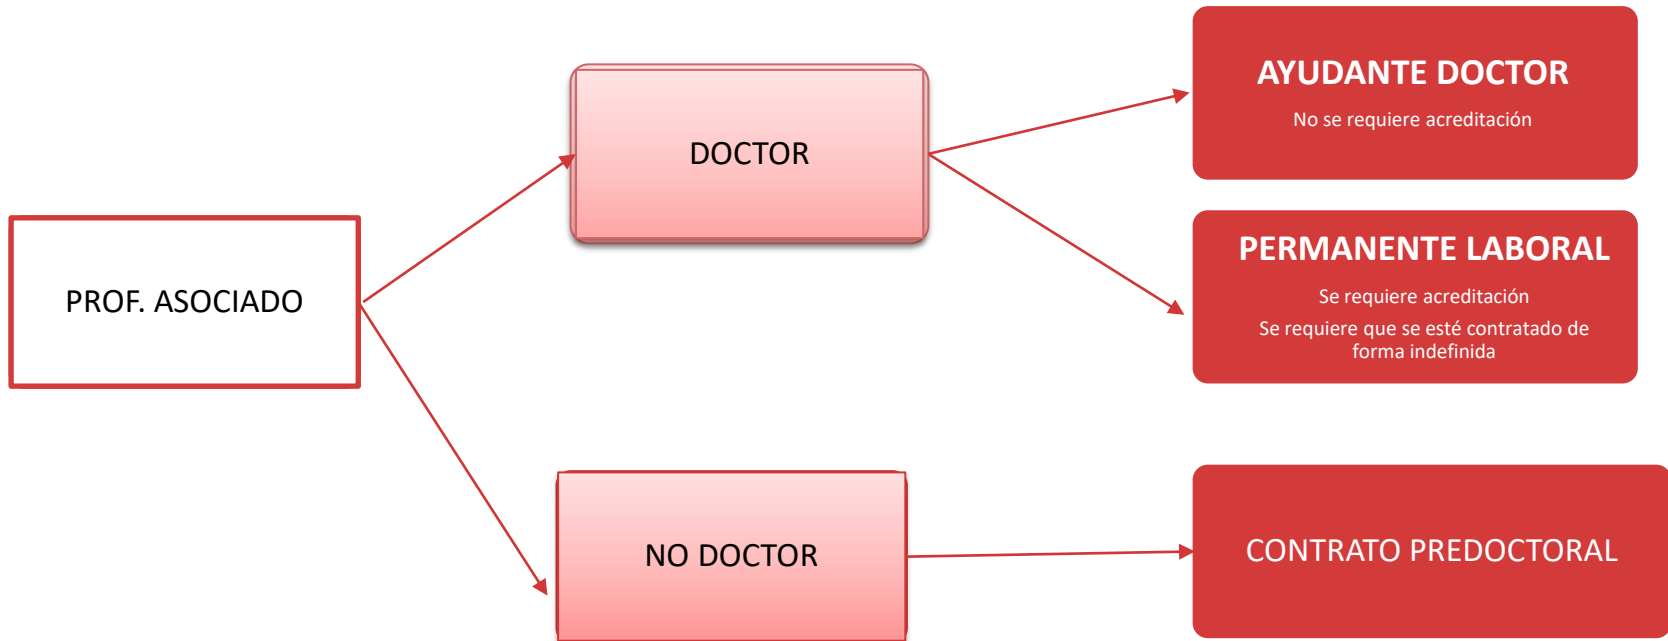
PROF. ASOCIADO

DOCTOR

NO DOCTOR

AYUDANTE DOCTOR

No se requiere acreditación

PERMANENTE LABORAL

Se requiere acreditación

Se requiere que se esté contratado de forma indefinida

CONTRATO PREDOCTORAL